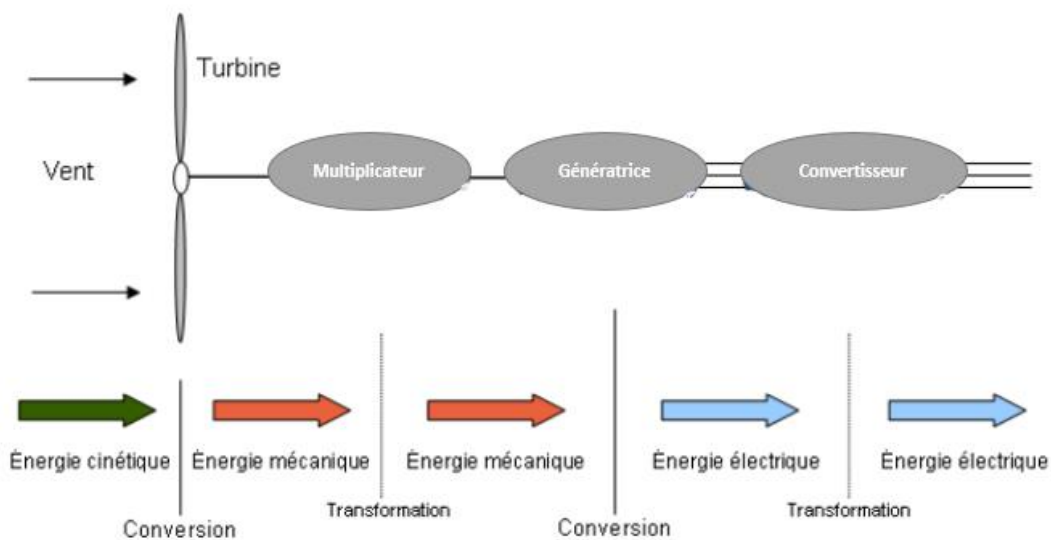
Turbine

Vent

Multiplicateur

Génératrice

Convertisseur

Énergie cinétique

Énergie mécanique

Énergie mécanique

Énergie électrique

Énergie électrique

Conversion

Transformation

Conversion

Transformation